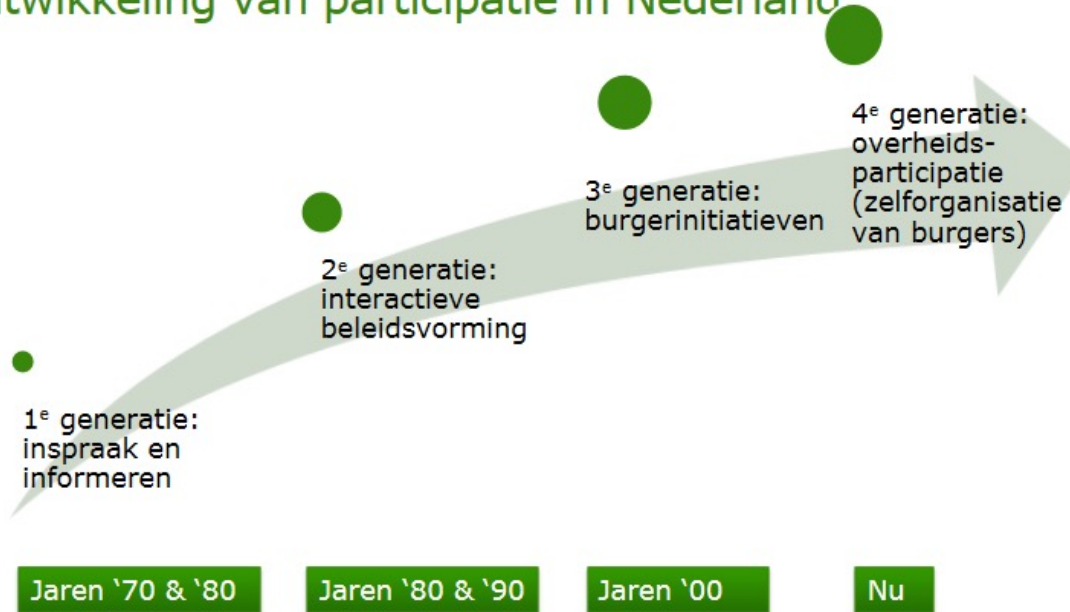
twikkeling van participatie in Nederland

1$^e$ generatie: inspraak en informeren

2$^e$ generatie: interactieve beleidsvorming

3$^e$ generatie: burgerinitiatieven

4$^e$ generatie: overheids-participatie (zelforganisatie van burgers)

Jaren '70 & '80

Jaren '80 & '90

Jaren '00

Nu